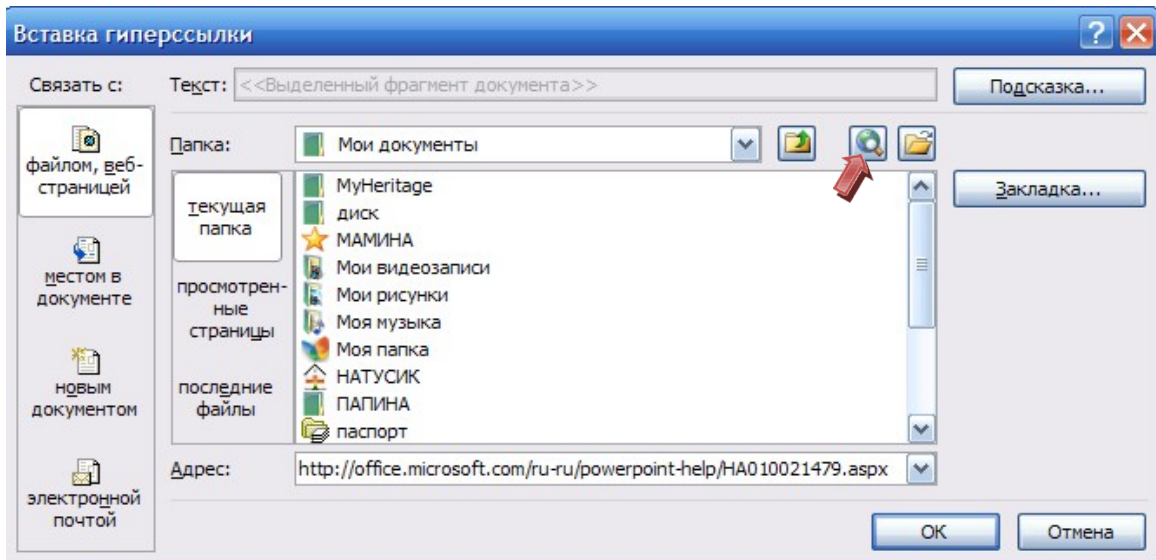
Вставка гиперссылки

Связать с:

файлом, веб-страницей

местом в документе

новым документом

электронной почтой

Текст: <<Выделенный фрагмент документа>>

Подсказка...

Папка: Мои документы

текущая папка

просмотренные страницы

последние файлы

MyHeritage
диск
МАМИНА
Мои видеозаписи
Мои рисунки
Моя музыка
Моя папка
НАТУСИК
ПАПИНА
паспорт

Закладка...

Адрес: http://office.microsoft.com/ru-ru/powerpoint-help/HA010021479.aspx

ОК

Отмена